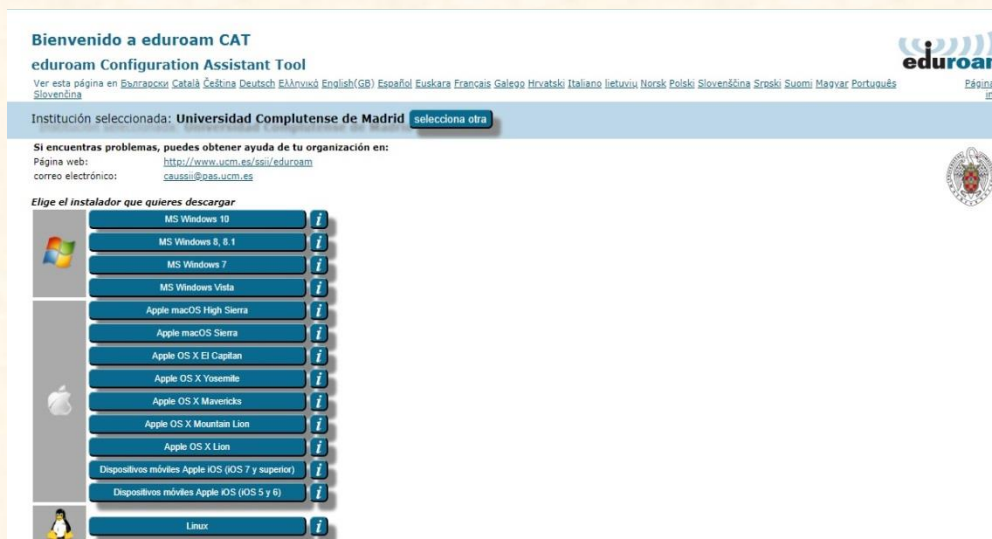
Bienvenido a eduroam CAT

eduroam Configuration Assistant Tool

Ver esta página en Български Català Čeština Deutsch Ελληνικά English(GB) Español Euskara Français Galego Hrvatski Italiano lietuvių Norsk Polski Slovenščina Srpski Suomi Magyar Português Slovenčina

eduroam

Página in

Institución seleccionada: Universidad Complutense de Madrid selecciona otra

Si encuentras problemas, puedes obtener ayuda de tu organización en:
Página web: http://www.ucm.es/ssii/eduroam
correo electrónico: caussii@pas.ucm.es

Elige el instalador que quieres descargar

MS Windows 10 i
MS Windows 8, 8.1 i
MS Windows 7 i
MS Windows Vista i
Apple macOS High Sierra i
Apple macOS Sierra i
Apple OS X El Capitan i
Apple OS X Yosemite i
Apple OS X Mavericks i
Apple OS X Mountain Lion i
Apple OS X Lion i
Dispositivos móviles Apple iOS (iOS 7 y superior) i
Dispositivos móviles Apple iOS (iOS 5 y 6) i
Linux i